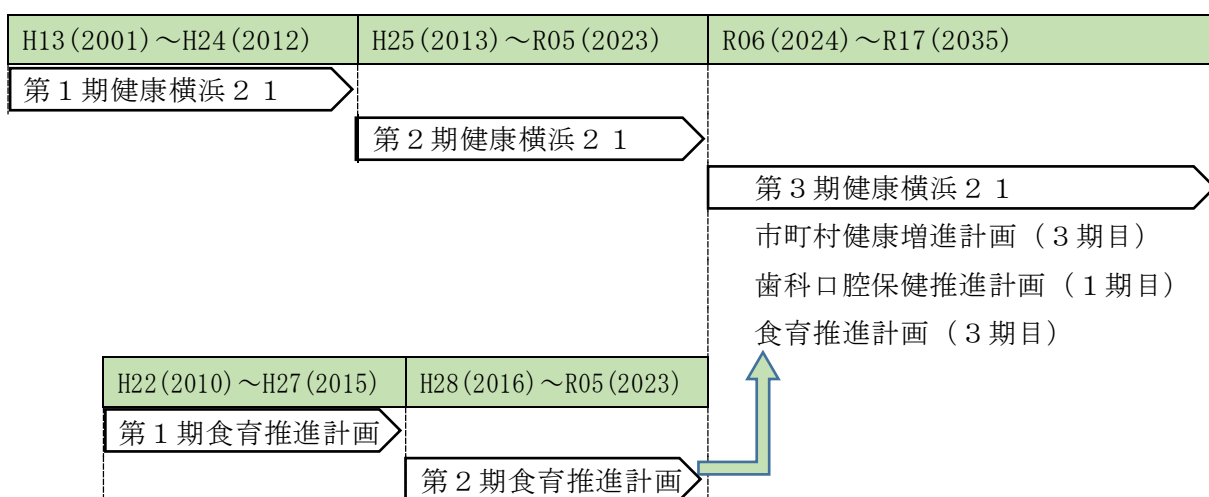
H13(2001)～H24(2012)

H25(2013)～R05(2023)

R06(2024)～R17(2035)

第１期健康横浜２１

第２期健康横浜２１

第３期健康横浜２１

市町村健康増進計画（３期目）

歯科口腔保健推進計画（１期目）

食育推進計画（３期目）

H22(2010)～H27(2015)

H28(2016)～R05(2023)

第１期食育推進計画

第２期食育推進計画